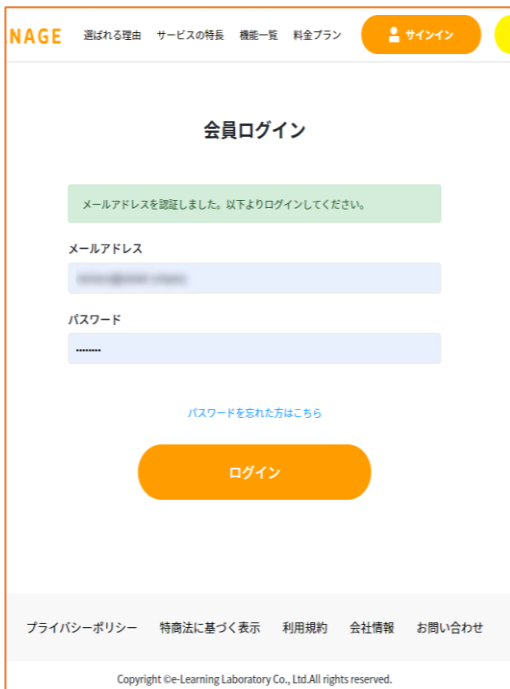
NAGE 選ばれる理由 サービスの特長 機能一覧 料金プラン サインイン

会員ログイン

メールアドレスを認証しました。以下よりログインしてください。

メールアドレス

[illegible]

パスワード

••••••••

パスワードを忘れた方はこちら

ログイン

プライバシーポリシー 特商法に基づく表示 利用規約 会社情報 お問い合わせ

Copyright ©e-Learning Laboratory Co., Ltd.All rights reserved.